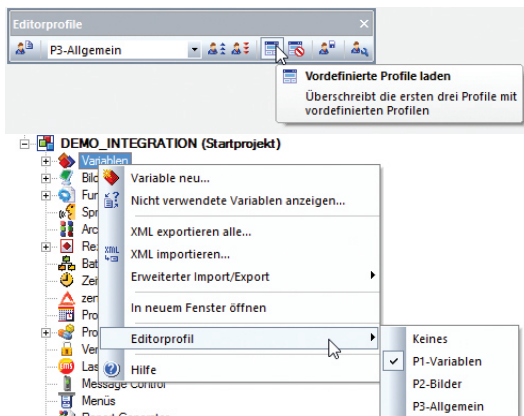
Editorprofile

P3-Allgemein

Vordefinierte Profile laden
Überschreibt die ersten drei Profile mit vordefinierten Profilen

DEMO_INTEGRATION (Startprojekt)
Variablen
Bild
Fun
Spr
Arc
Re
Bat
Zei
zen
Pro
Pro
Ver
Las
Message Control
Menüs

Variable neu...
Nicht verwendete Variablen anzeigen...
XML exportieren alle...
XML importieren...
Erweiterter Import/Export
In neuem Fenster öffnen
Editorprofil
Hilfe

Keines
P1-Variablen
P2-Bilder
P3-Allgemein